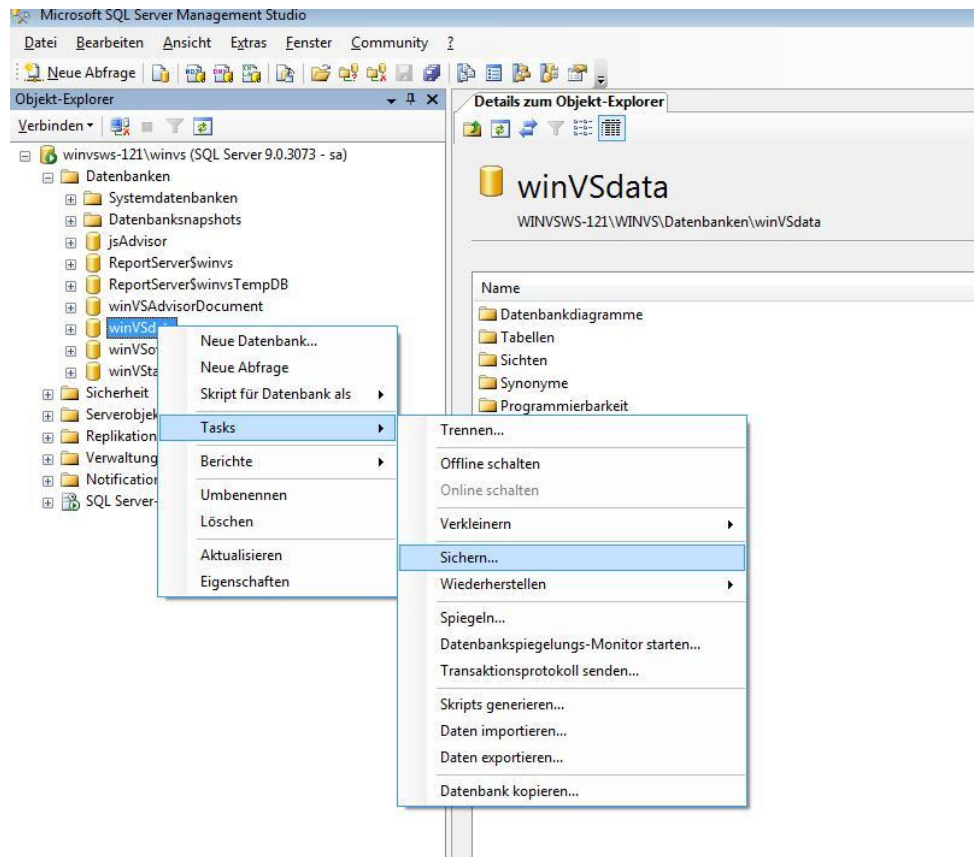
Microsoft SQL Server Management Studio

Datei Bearbeiten Ansicht Extras Fenster Community ?

Neue Abfrage

Objekt-Explorer

Verbinden

winvsws-121\winvs (SQL Server 9.0.3073 - sa)
Datenbanken
Systemdatenbanken
Datenbanksnapshots
jsAdvisor
ReportServer$winvs
ReportServer$winvsTempDB
winVSAdvisorDocument
winVSd
winVSo
winVSta
Sicherheit
Serverobjek
Replikation
Verwaltung
Notificatio
SQL Server-

Neue Datenbank...
Neue Abfrage
Skript für Datenbank als
Tasks
Berichte
Umbenennen
Löschen
Aktualisieren
Eigenschaften

Trennen...
Offline schalten
Online schalten
Verkleinern
Sichern...
Wiederherstellen
Spiegeln...
Datenbankspiegelungs-Monitor starten...
Transaktionsprotokoll senden...
Skripts generieren...
Daten importieren...
Daten exportieren...
Datenbank kopieren...

Details zum Objekt-Explorer

winVSdata
WINVSWS-121\WINVS\Datenbanken\winVSdata

Name
Datenbankdiagramme
Tabellen
Sichten
Synonyme
Programmierbarkeit